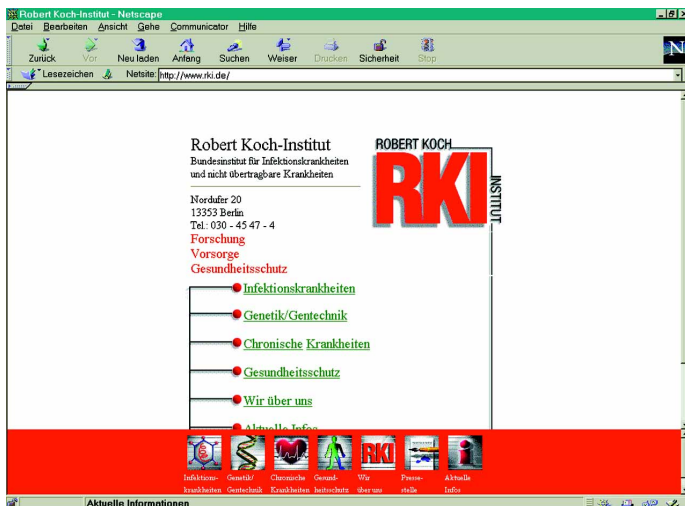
Robert Koch-Institut - Netscape

Datei Bearbeiten Ansicht Gehe Communicator Hilfe

Zurück Vor Neu laden Anfang Suchen Weiser Drucken Sicherheit Stop

Lesezeichen Netsite: http://www.rki.de/

Robert Koch-Institut
Bundesinstitut für Infektionskrankheiten und nicht übertragbare Krankheiten

ROBERT KOCH
RKI
INSTITUT

Nordufer 20
13353 Berlin
Tel.: 030 - 45 47 - 4

Forschung
Vorsorge
Gesundheitsschutz

Infektionskrankheiten

Genetik/Gentechnik

Chronische Krankheiten

Gesundheitsschutz

Wir über uns

Aktuelle Infos

Infektions-krankheiten Genetik/ Gentechnik Chronische Krankheiten Gesund-heitsschutz Wir über uns Presse-stelle Aktuelle Infos

Aktuelle Informationen